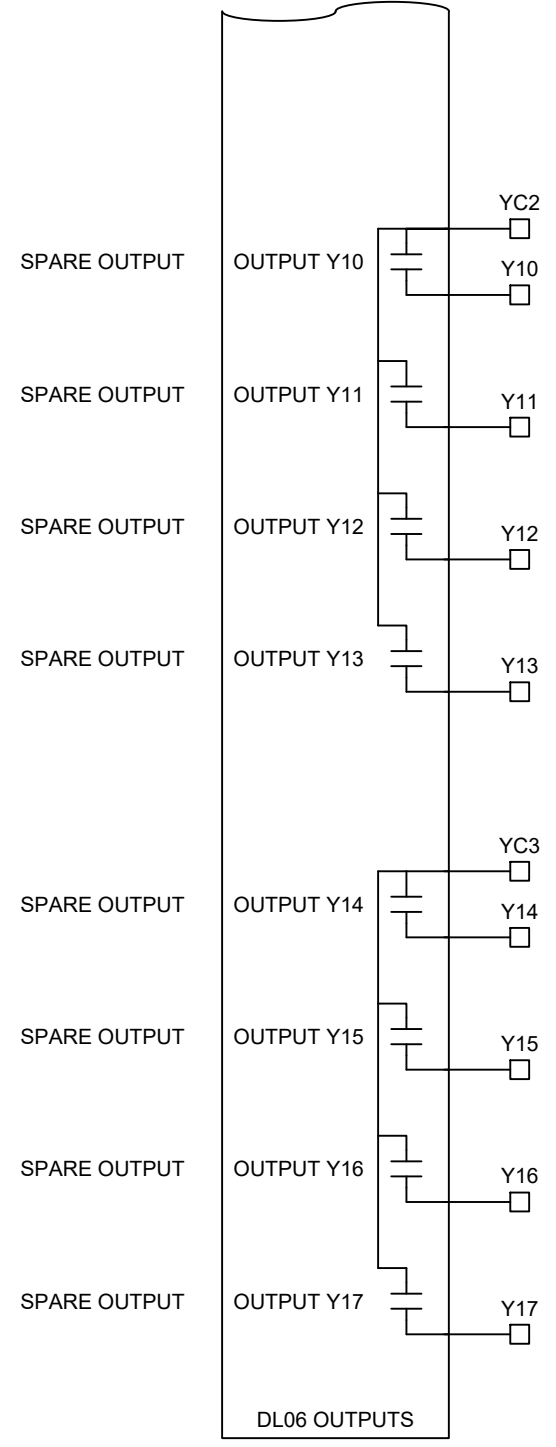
YC2

SPARE OUTPUT
OUTPUT Y10
Y10

SPARE OUTPUT
OUTPUT Y11
Y11

SPARE OUTPUT
OUTPUT Y12
Y12

SPARE OUTPUT
OUTPUT Y13
Y13

YC3

SPARE OUTPUT
OUTPUT Y14
Y14

SPARE OUTPUT
OUTPUT Y15
Y15

SPARE OUTPUT
OUTPUT Y16
Y16

SPARE OUTPUT
OUTPUT Y17
Y17

DL06 OUTPUTS